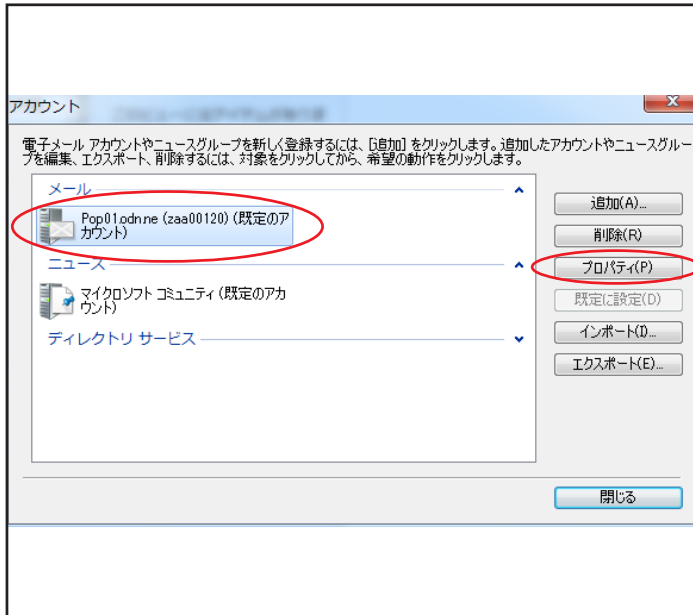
アカウント

電子メール アカウントやニュースグループを新しく登録するには、[追加] をクリックします。追加したアカウントやニュースグループを編集、エクスポート、削除するには、対象をクリックしてから、希望の動作をクリックします。

メール

Pop01.odn.ne (zaa00120) (既定のアカウント)

ニュース

マイクロソフト コミュニティ (既定のアカウント)

ディレクトリ サービス

追加(A)...

削除(R)

プロパティ(P)

既定に設定(D)

インポート(I)...

エクスポート(E)...

閉じる